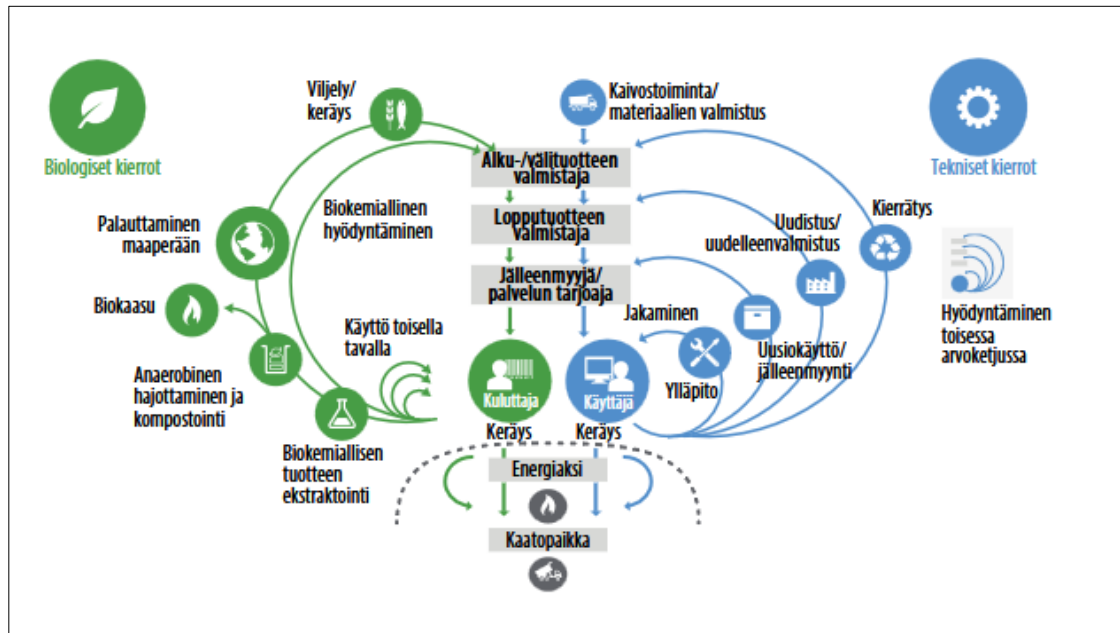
Biologiset kierrot

Viljely/ keräys

Kaivostoiminta/ materiaalien valmistus

Tekniset kierrot

Alku-/välituotteen valmistaja

Lopputuotteen valmistaja

Jälleenmyyjä/ palvelun tarjoaja

Biokemiallinen hyödyntäminen

Palauttaminen maaperään

Biokaasu

Anaerobinen hajottaminen ja kompostointi

Käyttö toisella tavalla

Biokemiallisen tuotteen ekstraktointi

Kuluttaja

Käyttäjä

Keräys

Keräys

Jakaminen

Ylläpito

Uusiokäyttö/ jälleenmyynti

Uudistus/ uudelleenvalmistus

Kierrätys

Hyödyntäminen toisessa arvoketjussa

Energiaksi

Kaatopaikka